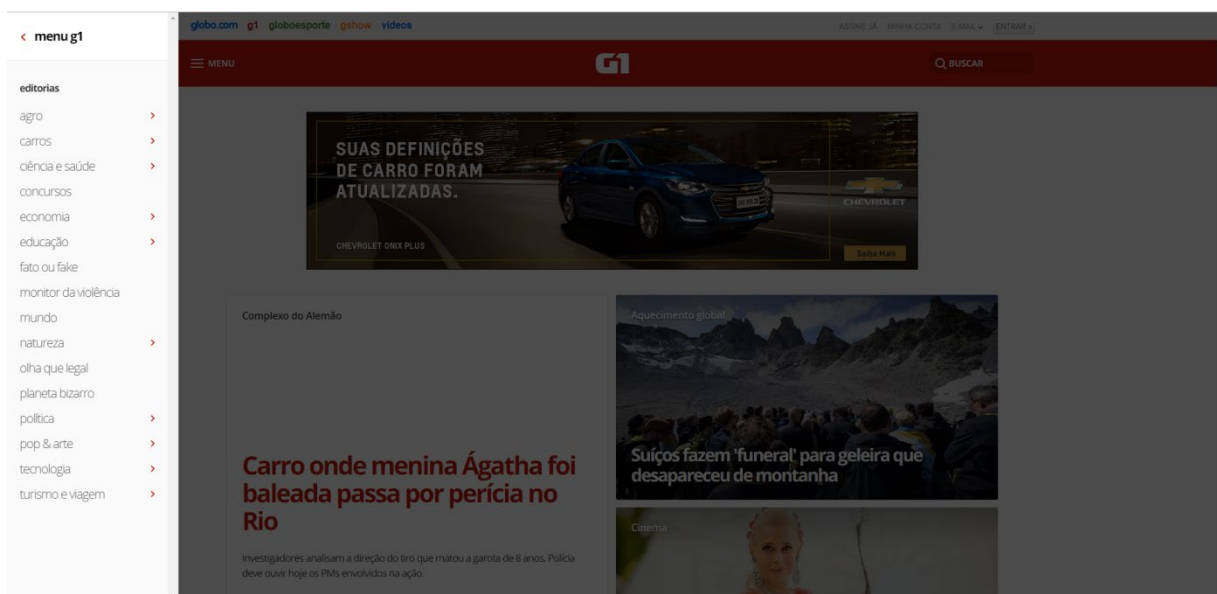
‹ menu g1

editorias

agro ›
carros ›
ciência e saúde ›
concursos
economia ›
educação ›
fato ou fake
monitor da violência
mundo
natureza ›
olha que legal
planeta bizarro
política ›
pop & arte ›
tecnologia ›
turismo e viagem ›

globo.com g1 globoesporte gshow vídeos

ASSINE JÁ MINHA CONTA E-MAIL ENTRAR

MENU

G1

BUSCAR

SUAS DEFINIÇÕES DE CARRO FORAM ATUALIZADAS.

CHEVROLET ONIX PLUS

CHEVROLET

Saiba Mais

Complexo do Alemão

Carro onde menina Ágatha foi baleada passa por perícia no Rio

Investigadores analisam a direção do tiro que matou a garota de 8 anos. Polícia deve ouvir hoje os PMs envolvidos na ação.

Aquecimento global

Suíços fazem 'funeral' para geleira que desapareceu de montanha

Cinema